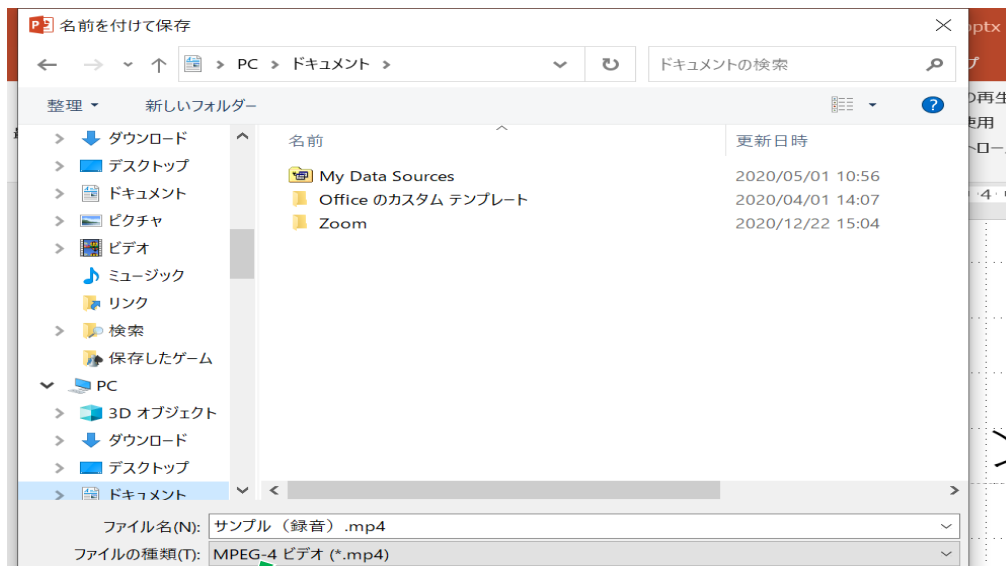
名前を付けて保存

PC > ドキュメント >

ドキュメントの検索

整理 ▾ 新しいフォルダー

ダウンロード
デスクトップ
ドキュメント
ピクチャ
ビデオ
ミュージック
リンク
検索
保存したゲーム
PC
3D オブジェクト
ダウンロード
デスクトップ
ドキュメント

| 名前 | 更新日時 |
|---|---|
| My Data Sources | 2020/05/01 10:56 |
| Office のカスタム テンプレート | 2020/04/01 14:07 |
| Zoom | 2020/12/22 15:04 |

ファイル名(N): サンプル（録音）.mp4
ファイルの種類(T): MPEG-4 ビデオ (*.mp4)

ptx
ブ
の再生
使用
ヘロー
4